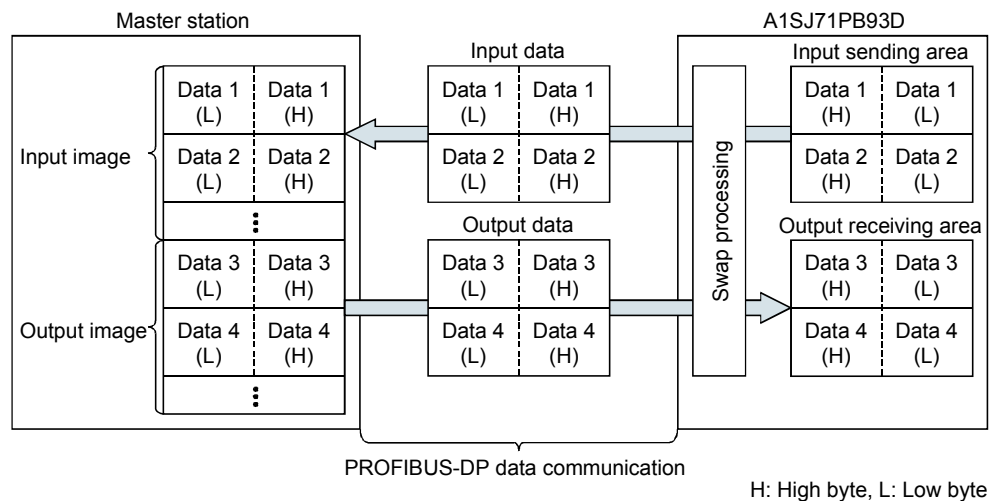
Master station

Input image

| Data 1 (L) | Data 1 (H) |
|---|---|
| Data 2 (L) | Data 2 (H) |
| ⋮ | |

Output image

| Data 3 (L) | Data 3 (H) |
|---|---|
| Data 4 (L) | Data 4 (H) |
| ⋮ | |

Input data

| Data 1 (L) | Data 1 (H) |
|---|---|
| Data 2 (L) | Data 2 (H) |

Output data

| Data 3 (L) | Data 3 (H) |
|---|---|
| Data 4 (L) | Data 4 (H) |

A1SJ71PB93D

Swap processing

Input sending area

| Data 1 (H) | Data 1 (L) |
|---|---|
| Data 2 (H) | Data 2 (L) |

Output receiving area

| Data 3 (H) | Data 3 (L) |
|---|---|
| Data 4 (H) | Data 4 (L) |

PROFIBUS-DP data communication

H: High byte, L: Low byte